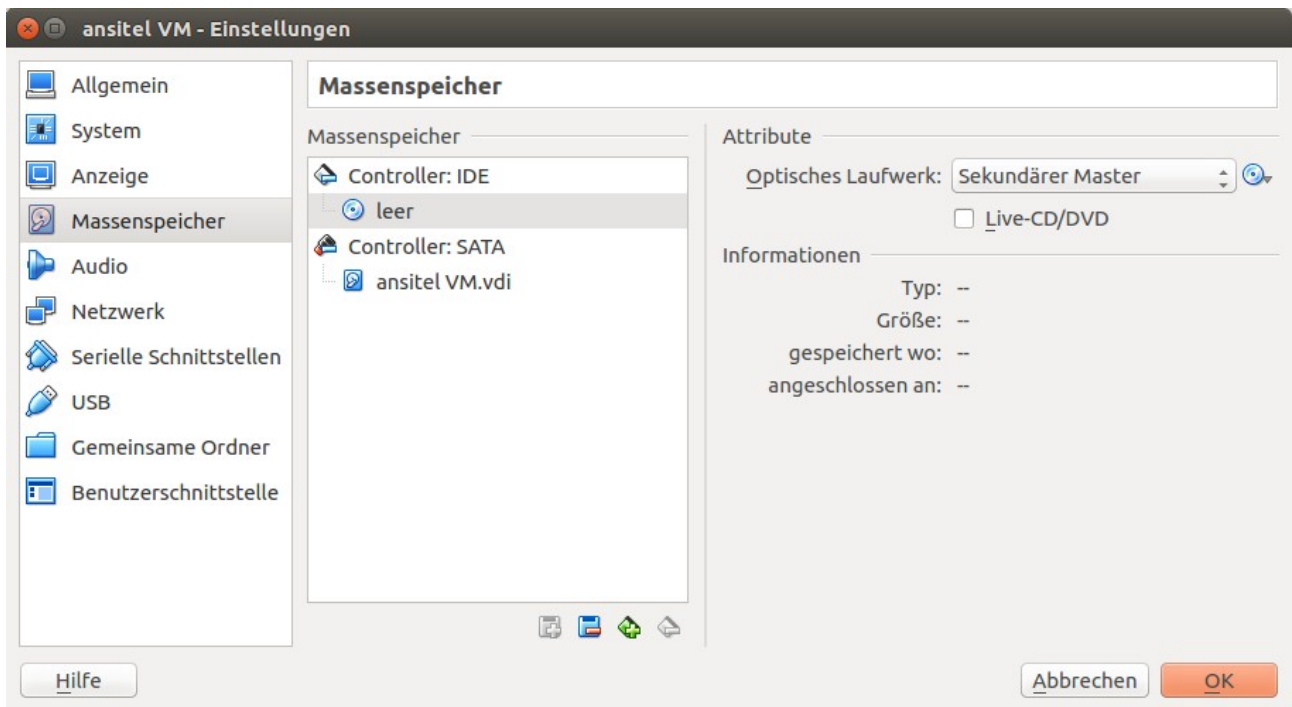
ansitel VM - Einstellungen

Allgemein
System
Anzeige
Massenspeicher
Audio
Netzwerk
Serielle Schnittstellen
USB
Gemeinsame Ordner
Benutzerschnittstelle

Massenspeicher

Massenspeicher

Controller: IDE
leer
Controller: SATA
ansitel VM.vdi

Attribute

Optisches Laufwerk: Sekundärer Master

Live-CD/DVD

Informationen

Typ: --
Größe: --
gespeichert wo: --
angeschlossen an: --

Hilfe

Abbrechen

OK